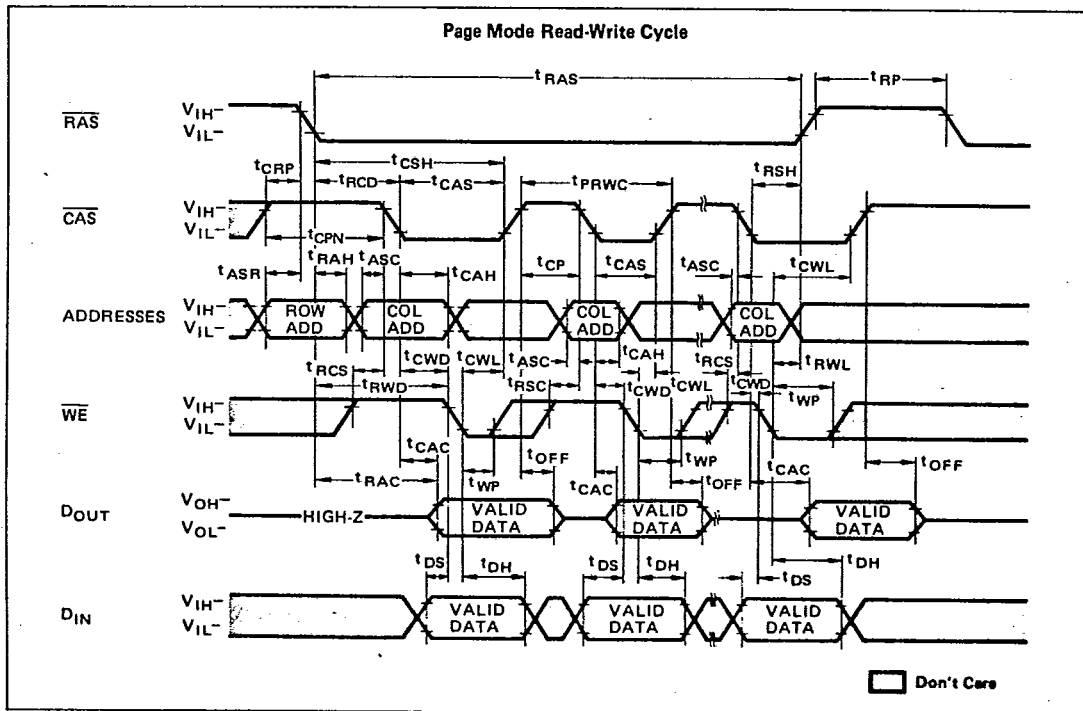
Page Mode Read-Write Cycle

$t_{RAS}$

$t_{RP}$

$\overline{RAS}$ $V_{IH}$– $V_{IL}$–

$t_{CRP}$ $t_{CSH}$ $t_{RSH}$

$t_{RCD}$ $t_{CAS}$ $t_{PRWC}$

$\overline{CAS}$ $V_{IH}$– $V_{IL}$–

$t_{CPN}$

$t_{RAH}$ $t_{ASC}$

$t_{ASR}$ $t_{CAH}$ $t_{CP}$ $t_{CAS}$ $t_{ASC}$ $t_{CWL}$

ADDRESSES $V_{IH}$– $V_{IL}$– ROW ADD COL ADD COL ADD COL ADD

$t_{CWD}$ $t_{CWL}$ $t_{ASC}$ $t_{CAH}$ $t_{RCS}$

$t_{RCS}$ $t_{RWD}$ $t_{RSC}$ $t_{CWD}$ $t_{CWL}$ $t_{CWD}$ $t_{RWL}$

$t_{WP}$

$\overline{WE}$ $V_{IH}$– $V_{IL}$–

$t_{CAC}$ $t_{WP}$

$t_{OFF}$ $t_{CAC}$

$t_{RAC}$ $t_{WP}$ $t_{CAC}$ $t_{OFF}$ $t_{OFF}$

$D_{OUT}$ $V_{OH}$– $V_{OL}$– HIGH-Z VALID DATA VALID DATA VALID DATA

$t_{DS}$ $t_{DH}$ $t_{DS}$ $t_{DH}$ $t_{DH}$ $t_{DS}$

$D_{IN}$ $V_{IH}$– $V_{IL}$– VALID DATA VALID DATA VALID DATA

Don't Care